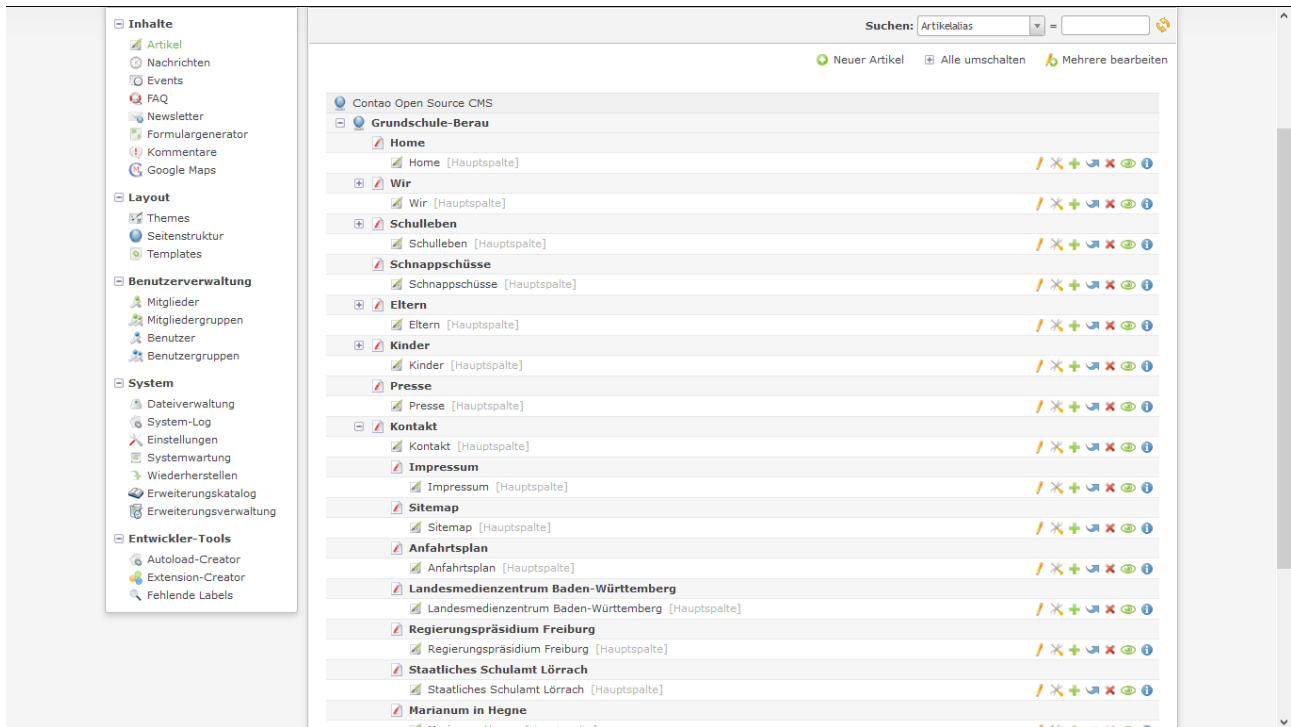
Inhalte
Artikel
Nachrichten
Events
FAQ
Newsletter
Formulargenerator
Kommentare
Google Maps

Layout
Themes
Seitenstruktur
Templates

Benutzerverwaltung
Mitglieder
Mitgliedergruppen
Benutzer
Benutzergruppen

System
Dateiverwaltung
System-Log
Einstellungen
Systemwartung
Wiederherstellen
Erweiterungskatalog
Erweiterungsverwaltung

Entwickler-Tools
Autoload-Creator
Extension-Creator
Fehlende Labels

Suchen: Artikelalias =

Neuer Artikel   Alle umschalten   Mehrere bearbeiten

Contao Open Source CMS
Grundschule-Berau
Home
Home [Hauptspalte]
Wir
Wir [Hauptspalte]
Schulleben
Schulleben [Hauptspalte]
Schnappschüsse
Schnappschüsse [Hauptspalte]
Eltern
Eltern [Hauptspalte]
Kinder
Kinder [Hauptspalte]
Presse
Presse [Hauptspalte]
Kontakt
Kontakt [Hauptspalte]
Impressum
Impressum [Hauptspalte]
Sitemap
Sitemap [Hauptspalte]
Anfahrtsplan
Anfahrtsplan [Hauptspalte]
Landesmedienzentrum Baden-Württemberg
Landesmedienzentrum Baden-Württemberg [Hauptspalte]
Regierungspräsidium Freiburg
Regierungspräsidium Freiburg [Hauptspalte]
Staatliches Schulamt Lörrach
Staatliches Schulamt Lörrach [Hauptspalte]
Marianum in Hegne
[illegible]